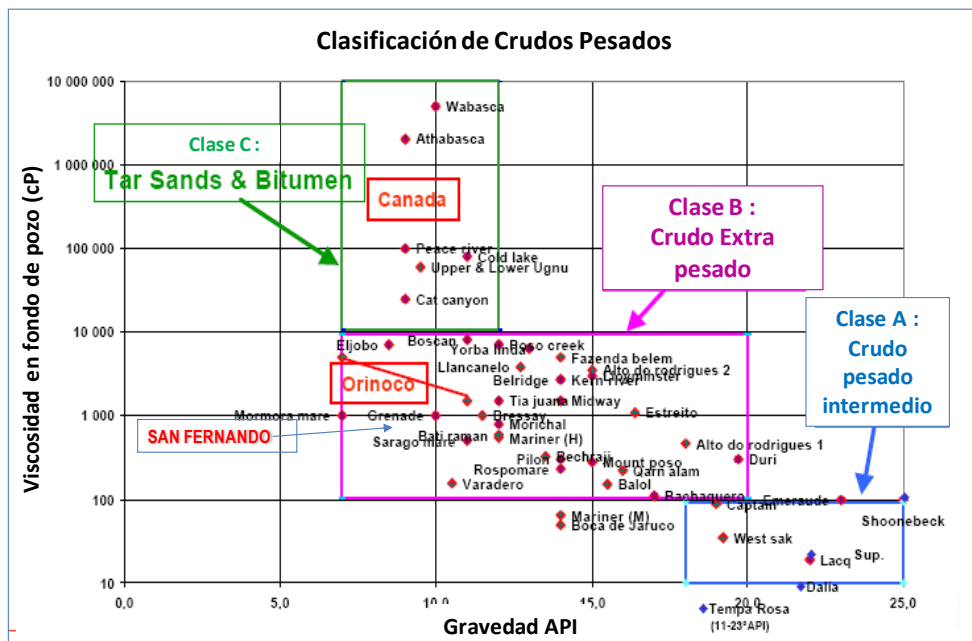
Clasificación de Crudos Pesados

Viscosidad en fondo de pozo (cP)

10 000 000
1 000 000
100 000
10 000
1 000
100
10

0,0
5,0
10,0
15,0
20,0
25,0

Gravedad API

Clase C :
Tar Sands & Bitumen

Canada

Clase B :
Crudo Extra pesado

Clase A :
Crudo pesado intermedio

Orinoco

SAN FERNANDO

Wabasca
Athabasca
Peace river
Cold lake
Upper & Lower Ugnu
Cat canyon
Eljobo
Boscan
Yorba linda
Poso creek
Fazenda belem
Llancanelo
Alto do rodrigues 2
Downmster
Belridge
Kern river
Tia juana
Midway
Mormora mare
Grenade
Bressay
Estreito
Morichal
Bati raman
Sarago mare
Mariner (H)
Alto do rodrigues 1
Bechraji
Pilon
Mount poso
Duri
Rospomare
Qarn alam
Varadero
Balol
Bachaquero
Emeraude
Captain
Mariner (M)
Boca de Jaruco
Shoonebeck
West sak
Lacq
Sup.
Dalia
Tempa Rosa
(11-23°API)